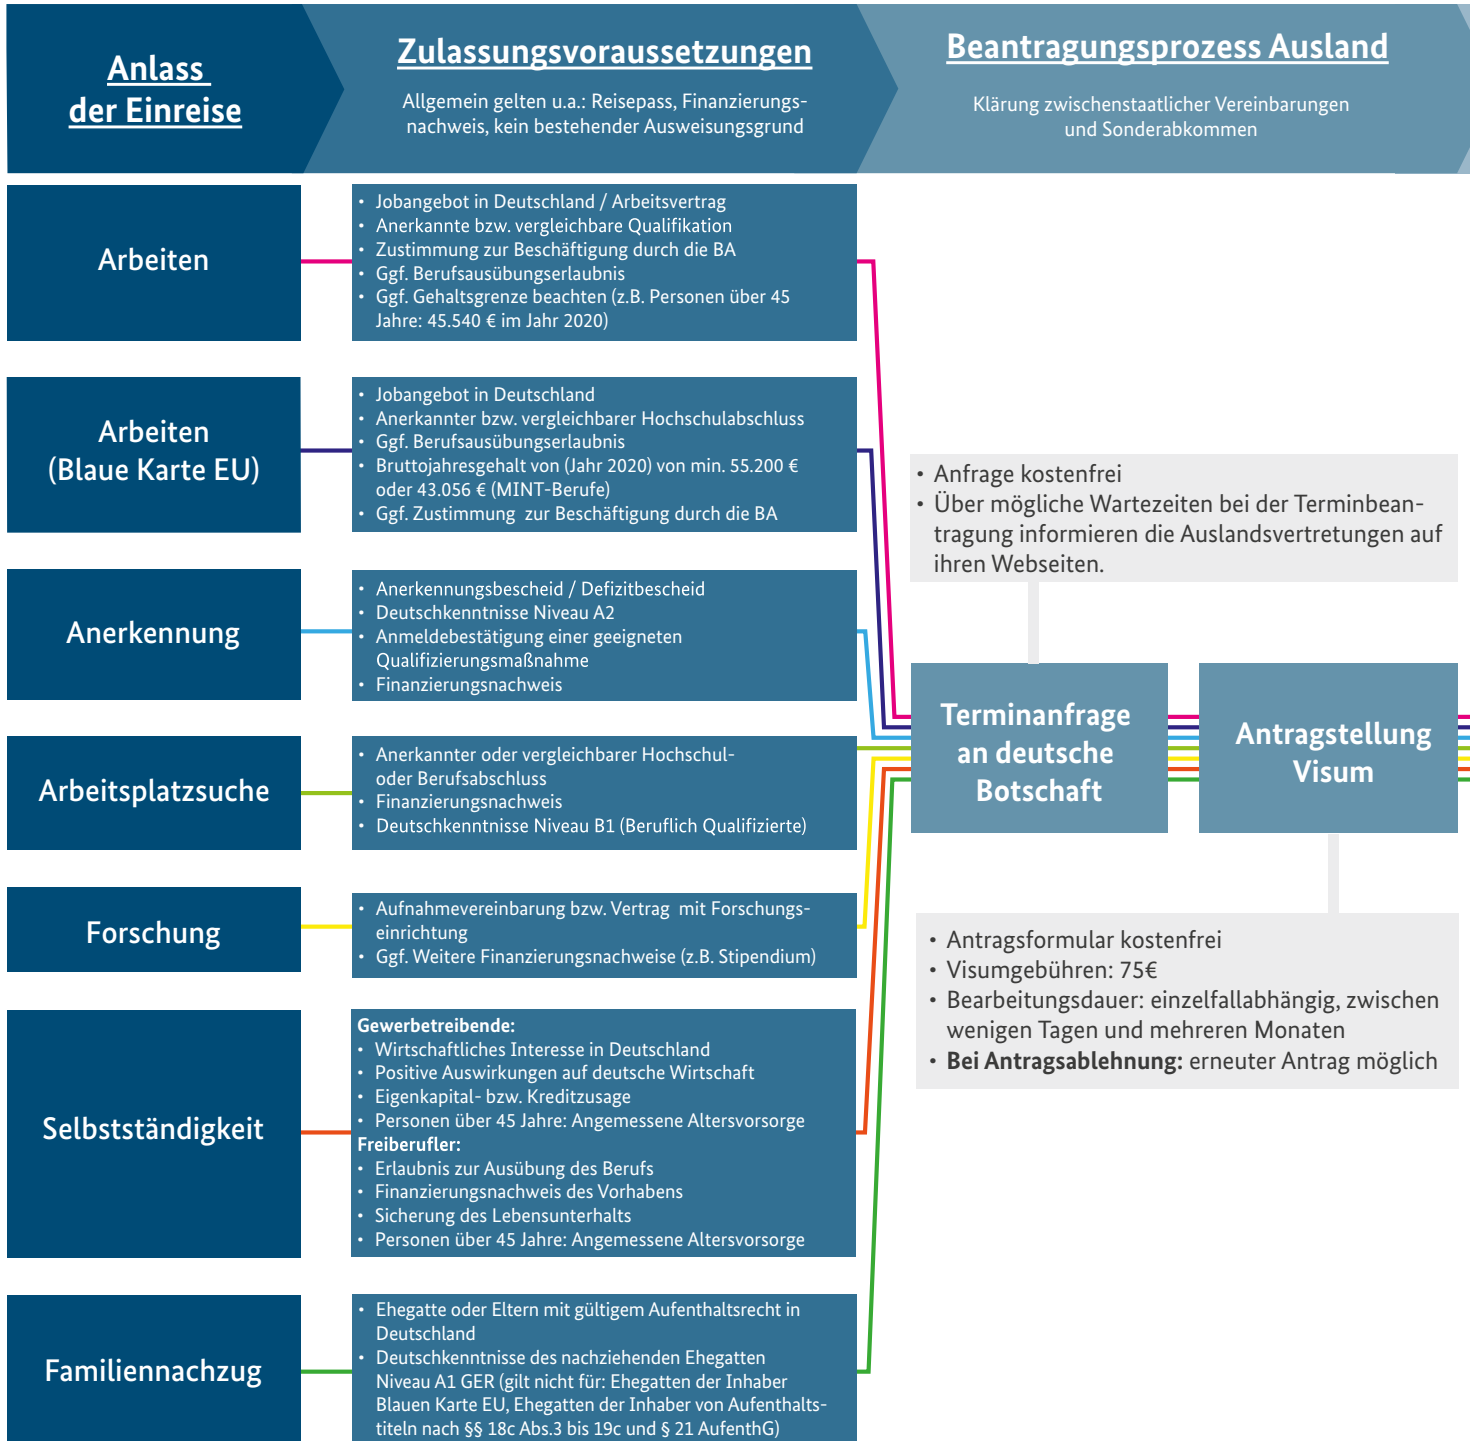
Anlass der Einreise

Zulassungsvoraussetzungen

Allgemein gelten u.a.: Reisepass, Finanzierungsnachweis, kein bestehender Ausweisungsgrund

Beantragungsprozess Ausland

Klärung zwischenstaatlicher Vereinbarungen und Sonderabkommen

Arbeiten

- Jobangebot in Deutschland / Arbeitsvertrag
- Anerkannte bzw. vergleichbare Qualifikation
- Zustimmung zur Beschäftigung durch die BA
- Ggf. Berufsausübungserlaubnis
- Ggf. Gehaltsgrenze beachten (z.B. Personen über 45 Jahre: 45.540 € im Jahr 2020)

Arbeiten (Blaue Karte EU)

- Jobangebot in Deutschland
- Anerkannter bzw. vergleichbarer Hochschulabschluss
- Ggf. Berufsausübungserlaubnis
- Bruttojahresgehalt von (Jahr 2020) von min. 55.200 € oder 43.056 € (MINT-Berufe)
- Ggf. Zustimmung zur Beschäftigung durch die BA

Anerkennung

- Anerkennungsbescheid / Defizitbescheid
- Deutschkenntnisse Niveau A2
- Anmeldebestätigung einer geeigneten Qualifizierungsmaßnahme
- Finanzierungsnachweis

Arbeitsplatzsuche

- Anerkannter oder vergleichbarer Hochschul- oder Berufsabschluss
- Finanzierungsnachweis
- Deutschkenntnisse Niveau B1 (Beruflich Qualifizierte)

Forschung

- Aufnahmevereinbarung bzw. Vertrag mit Forschungseinrichtung
- Ggf. Weitere Finanzierungsnachweise (z.B. Stipendium)

Selbstständigkeit

Gewerbetreibende:
- Wirtschaftliches Interesse in Deutschland
- Positive Auswirkungen auf deutsche Wirtschaft
- Eigenkapital- bzw. Kreditzusage
- Personen über 45 Jahre: Angemessene Altersvorsorge
Freiberufler:
- Erlaubnis zur Ausübung des Berufs
- Finanzierungsnachweis des Vorhabens
- Sicherung des Lebensunterhalts
- Personen über 45 Jahre: Angemessene Altersvorsorge

Familiennachzug

- Ehegatte oder Eltern mit gültigem Aufenthaltsrecht in Deutschland
- Deutschkenntnisse des nachziehenden Ehegatten Niveau A1 GER (gilt nicht für: Ehegatten der Inhaber Blauen Karte EU, Ehegatten der Inhaber von Aufenthaltstiteln nach §§ 18c Abs.3 bis 19c und § 21 AufenthG)

- Anfrage kostenfrei
- Über mögliche Wartezeiten bei der Terminbeantragung informieren die Auslandsvertretungen auf ihren Webseiten.

Terminanfrage an deutsche Botschaft

Antragstellung Visum

- Antragsformular kostenfrei
- Visumgebühren: 75€
- Bearbeitungsdauer: einzelfallabhängig, zwischen wenigen Tagen und mehreren Monaten
- **Bei Antragsablehnung:** erneuter Antrag möglich